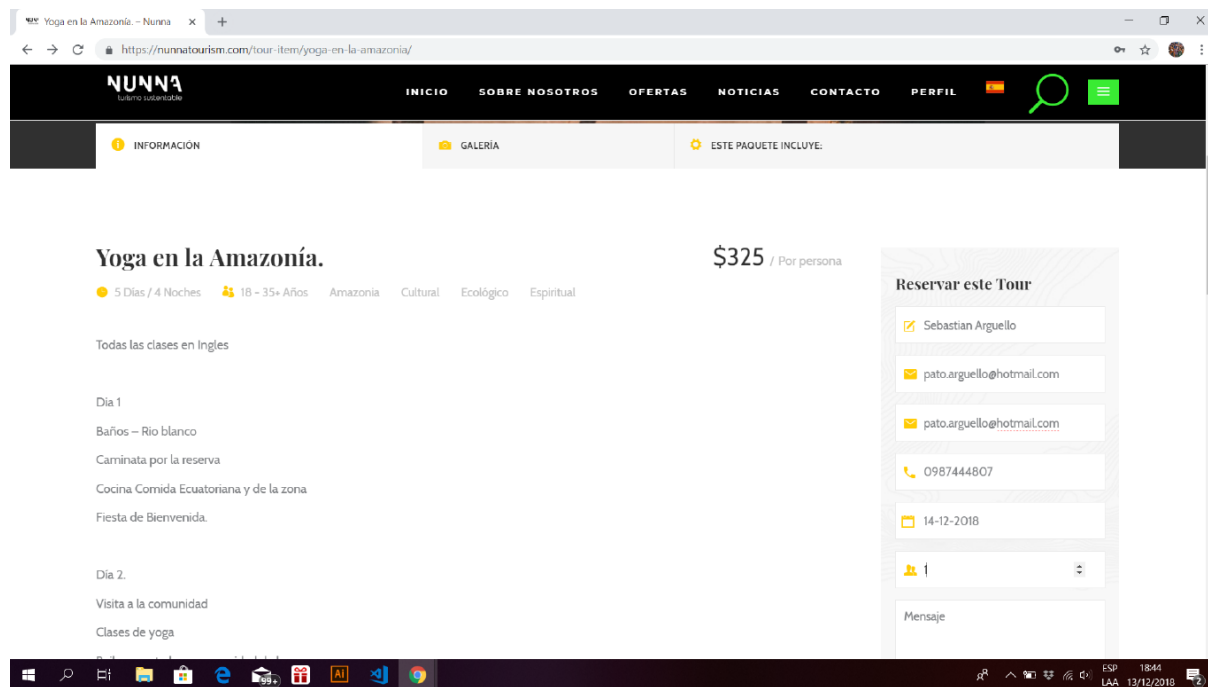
Yoga en la Amazonía. – Nunna ×

https://nunnatourism.com/tour-item/yoga-en-la-amazonia/

NUNNA
turismo sustentable

INICIO SOBRE NOSOTROS OFERTAS NOTICIAS CONTACTO PERFIL

INFORMACIÓN
GALERÍA
ESTE PAQUETE INCLUYE:

Yoga en la Amazonía.

$325 / Por persona

5 Días / 4 Noches 18 - 35+ Años Amazonia Cultural Ecológico Espiritual

Todas las clases en Ingles

Dia 1
Baños – Rio blanco
Caminata por la reserva
Cocina Comida Ecuatoriana y de la zona
Fiesta de Bienvenida.

Dia 2.
Visita a la comunidad
Clases de yoga
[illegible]

Reservar este Tour
Sebastian Arguello
pato.arguello@hotmail.com
pato.arguello@hotmail.com
0987444807
14-12-2018
1
Mensaje

99+
ESP LAA 18:44 13/12/2018
2